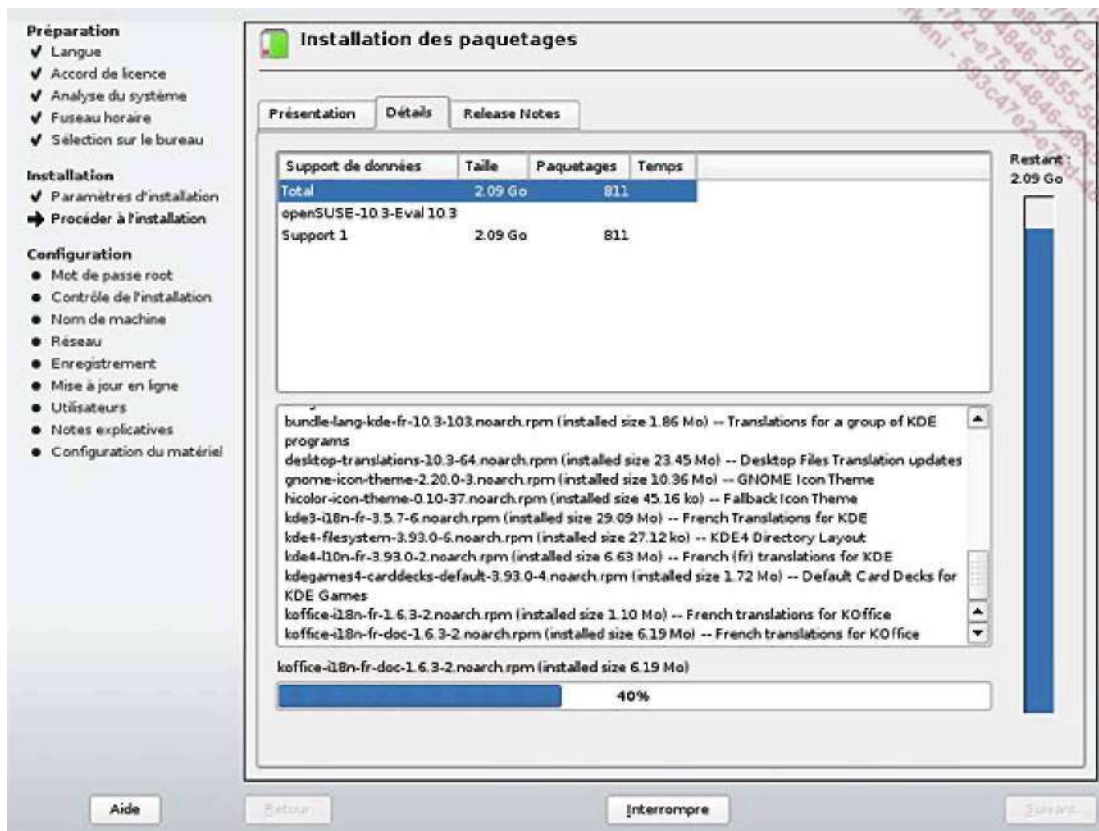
Préparation
✔ Langue
✔ Accord de licence
✔ Analyse du système
✔ Fuseau horaire
✔ Sélection sur le bureau

Installation
✔ Paramètres d'installation
➔ Procéder à l'installation

Configuration
● Mot de passe root
● Contrôle de l'installation
● Nom de machine
● Réseau
● Enregistrement
● Mise à jour en ligne
● Utilisateurs
● Notes explicatives
● Configuration du matériel

Installation des paquetages

Présentation | Détails | Release Notes

| Support de données | Taille | Paquetages | Temps |
|---|---|---|---|
| Total | 2.09 Go | 811 | |
| openSUSE-10.3-Eval 10.3 | | | |
| Support 1 | 2.09 Go | 811 | |

Restant : 2.09 Go

bundle-lang-kde-fr-10.3-103.noarch.rpm (installed size 1.86 Mo) -- Translations for a group of KDE programs
desktop-translations-10.3-64.noarch.rpm (installed size 23.45 Mo) -- Desktop Files Translation updates
gnome-icon-theme-2.20.0-3.noarch.rpm (installed size 10.36 Mo) -- GNOME Icon Theme
hicolor-icon-theme-0.10-37.noarch.rpm (installed size 45.16 ko) -- Fallback Icon Theme
kde3-i18n-fr-3.5.7-6.noarch.rpm (installed size 29.09 Mo) -- French Translations for KDE
kde4-filesystem-3.93.0-6.noarch.rpm (installed size 27.12 ko) -- KDE4 Directory Layout
kde4-l10n-fr-3.93.0-2.noarch.rpm (installed size 6.63 Mo) -- French (fr) translations for KDE
kdegames4-carddecks-default-3.93.0-4.noarch.rpm (installed size 1.72 Mo) -- Default Card Decks for KDE Games
koffice-i18n-fr-1.6.3-2.noarch.rpm (installed size 1.10 Mo) -- French translations for KOffice
koffice-i18n-fr-doc-1.6.3-2.noarch.rpm (installed size 6.19 Mo) -- French translations for KOffice

koffice-i18n-fr-doc-1.6.3-2.noarch.rpm (installed size 6.19 Mo)

40%

Aide | Retour | Interrompre | Suivant